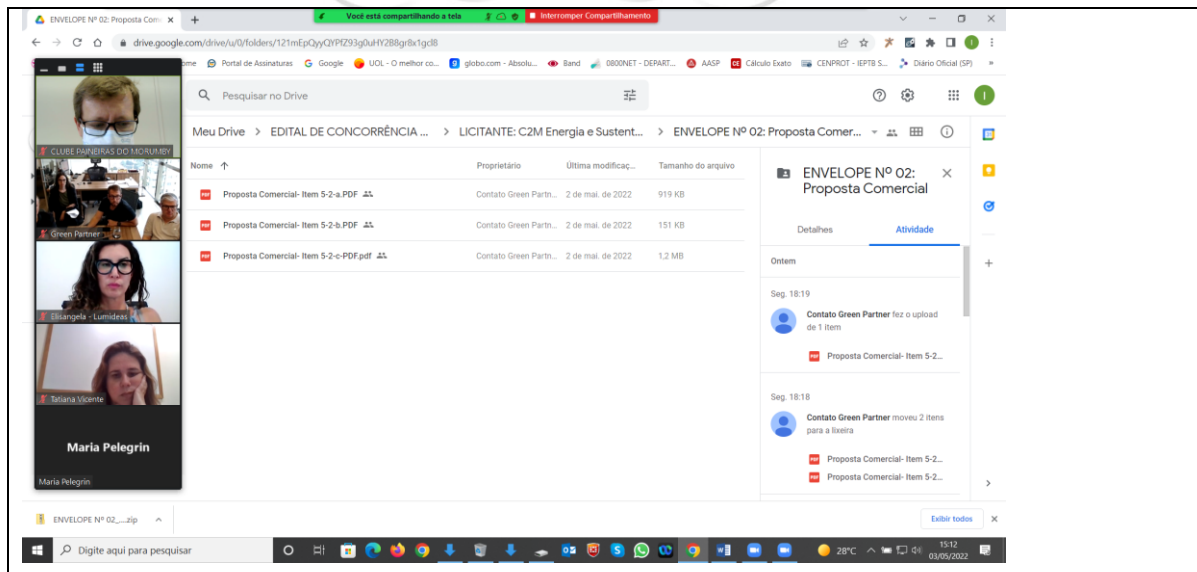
ENVELOPE Nº 02: Proposta Come ×
Você está compartilhando a tela
Interromper Compartilhamento
drive.google.com/drive/u/0/folders/121mEpQyyQYPfZ93g0uHY288gr8x1gcl8
ome Portal de Assinaturas Google UOL - O melhor co... globo.com - Absolu... Band 0800NET - DEPART... AASP Cálculo Exato CENPROT - IEPTB S... Diário Oficial (SP)
Pesquisar no Drive
Meu Drive > EDITAL DE CONCORRÊNCIA ... > LICITANTE: C2M Energia e Sustent... > ENVELOPE Nº 02: Proposta Comer...
CLUBE PAINEIRAS DO MORUMBY
Green Partner
Elisangela - Lumideas
Tatiana Vicente
Maria Pelegrin
Maria Pelegrin

| Nome ↑ | Proprietário | Última modificaç... | Tamanho do arquivo |
|---|---|---|---|
| Proposta Comercial- Item 5-2-a.PDF | Contato Green Partn... | 2 de mai. de 2022 | 919 KB |
| Proposta Comercial- Item 5-2-b.PDF | Contato Green Partn... | 2 de mai. de 2022 | 151 KB |
| Proposta Comercial- Item 5-2-c-PDF.pdf | Contato Green Partn... | 2 de mai. de 2022 | 1,2 MB |

ENVELOPE Nº 02: Proposta Comercial
Detalhes
Atividade
Ontem
Seg. 18:19
Contato Green Partner fez o upload de 1 item
Proposta Comercial- Item 5-2...
Seg. 18:18
Contato Green Partner moveu 2 itens para a lixeira
Proposta Comercial- Item 5-2...
Proposta Comercial- Item 5-2...
ENVELOPE Nº 02_....zip
Exibir todos
Digite aqui para pesquisar
28°C
15:12
03/05/2022